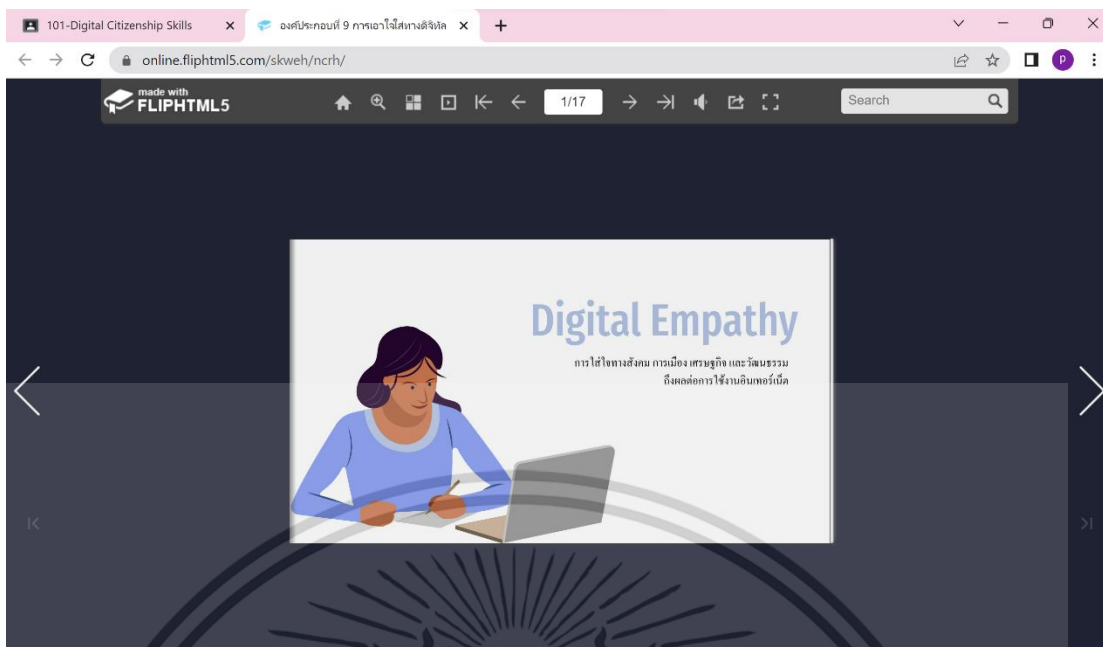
101-Digital Citizenship Skills
องค์ประกอบที่ 9 การเอาใจใส่ทางดิจิทัล

online.fliphtml5.com/skweh/ncrh/

made with FLIPHTML5

1/17

Search

Digital Empathy

การใส่ใจทางสังคม การเมือง เศรษฐกิจ และวัฒนธรรม ถึงผลต่อการใช้งานอินเทอร์เน็ต